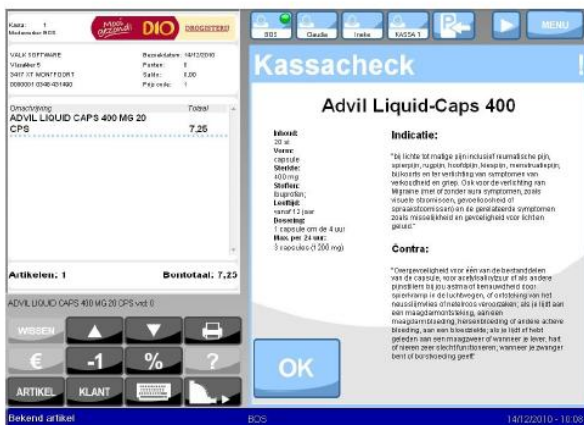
Kassa: 1
Medewerker BOS

Mooi gezond DIO DROGISTERIJ

VALK SOFTWARE
Vlasakker 5
3417 XT MONTFOORT
0000001 0348 481490

Bezoekdatum: 14/12/2010
Punten: 0
Saldo: 0,00
Prijs code: 1

Omschrijving
Totaal
ADVIL LIQUID CAPS 400 MG 20 CPS
7,25

Artikelen: 1
Bontotaal: 7,25

ADVIL LIQUID CAPS 400 MG 20 CPS voor 0

WISSEN
€
-1
%
?
ARTIKEL
KLANT

BOS
Claudia
Ineke
KASSA 1
MENU

Kassacheck
!

Advil Liquid-Caps 400

Inhoud:
20 st
Vorm:
capsule
Sterkte:
400 mg
Stoffen:
ibuprofen;
Leeftijd:
vanaf 12 jaar
Dosering:
1 capsule om de 4 uur
Max. per 24 uur:
3 capsules (1200 mg)

Indicatie:
"Bij lichte tot matige pijn inclusief reumatische pijn, spierpijn, rugpijn, hoofdpijn, kiespijn, menstruatiepijn, buikoorts en ter verlichting van symptomen van verkoudheid en griep. Ook voor de verlichting van Migraine (met of zonder aura symptomen, zoals visuele stoornissen, gevoelloosheid of spraakstoornissen en de geralateerde symptomen zoals misselijkheid en gevoeligheid voor lichten geluid."

Contra:
"Overgevoeligheid voor één van de bestanddelen van de capsule; voor acetylsalicylzuur of als andere pijnstillers bij jou astma of benauwdheid door spierkramp in de luchtwegen, of ontsteking van het neusslijmvlies of netelroos veroorzaken; als je lijdt aan een maagdarmontsteking, aan een maagdarmbloeding, hersenbloeding of andere actieve bloeding, aan een bloedziekte; als je lijdt of hebt geleden aan een maagzweer of wanneer je lever, hart of nieren zeer slechtfunctioneren; wanneer je zwanger bent of borstvoeding geeft"

OK

Bekend artikel
BOS
14/12/2010 - 10:08